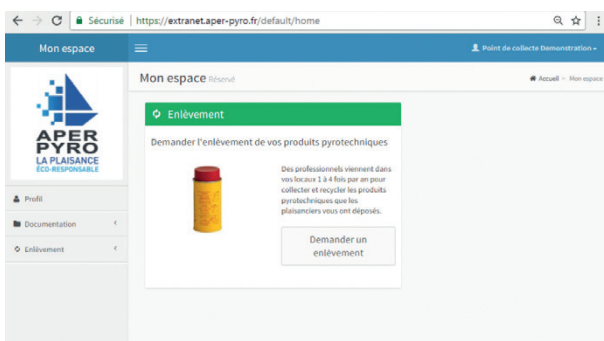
Sécurisé | https://extranet.aper-pyro.fr/default/home

Mon espace

Point de collecte Demonstration

APER PYRO
LA PLAISANCE
ÉCO-RESPONSABLE

Profil
Documentation
Enlèvement

Mon espace Réservé

Accueil > Mon espace

Enlèvement

Demander l'enlèvement de vos produits pyrotechniques

Des professionnels viennent dans vos locaux 1 à 4 fois par an pour collecter et recycler les produits pyrotechniques que les plaisanciers vous ont déposés.

Demander un enlèvement